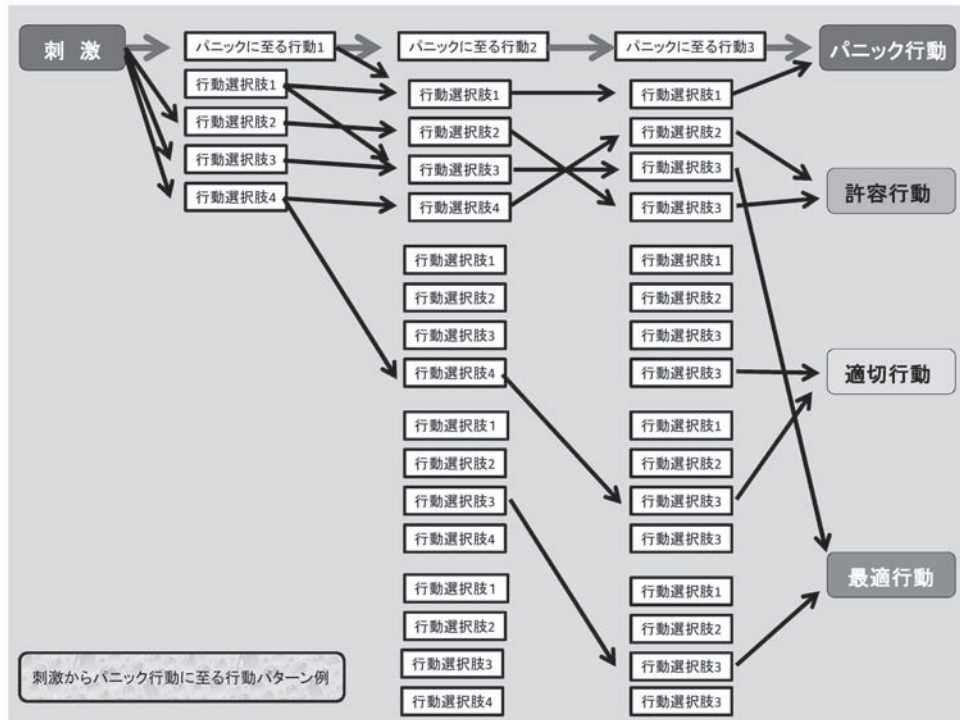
刺 激

パニックに至る行動1

パニックに至る行動2

パニックに至る行動3

パニック行動

行動選択肢1
行動選択肢2
行動選択肢3
行動選択肢4

行動選択肢1
行動選択肢2
行動選択肢3
行動選択肢4

行動選択肢1
行動選択肢2
行動選択肢3
行動選択肢3

許容行動

行動選択肢1
行動選択肢2
行動選択肢3
行動選択肢4

行動選択肢1
行動選択肢2
行動選択肢3
行動選択肢3

適切行動

行動選択肢1
行動選択肢2
行動選択肢3
行動選択肢4

行動選択肢1
行動選択肢2
行動選択肢3
行動選択肢3

最適行動

行動選択肢1
行動選択肢2
行動選択肢3
行動選択肢4

行動選択肢1
行動選択肢2
行動選択肢3
行動選択肢3

刺激からパニック行動に至る行動パターン例